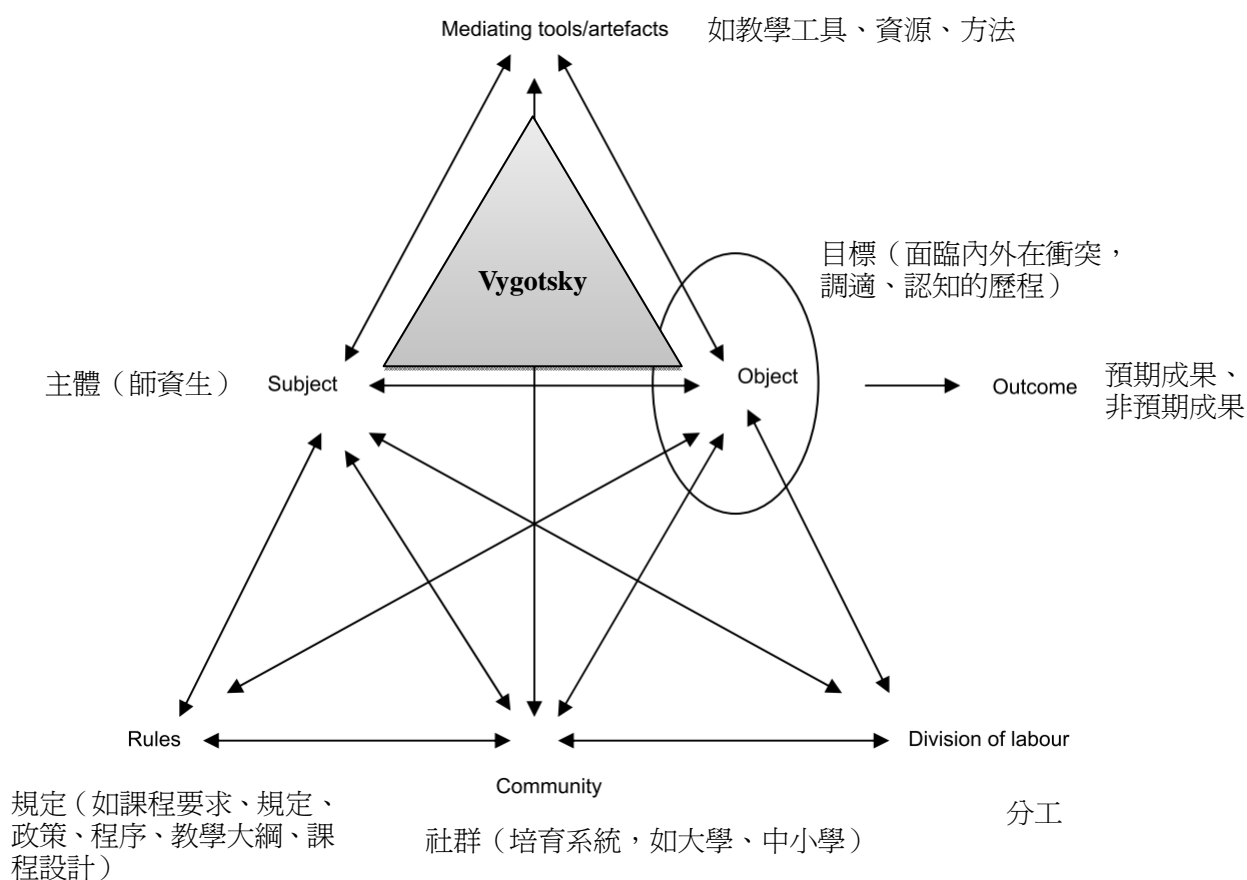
Mediating tools/artefacts 如教學工具、資源、方法

Vygotsky

目標（面臨內外在衝突，調適、認知的歷程）

主體（師資生） Subject

Object

Outcome 預期成果、非預期成果

Rules

Division of labour

Community

規定（如課程要求、規定、政策、程序、教學大綱、課程設計）

社群（培育系統，如大學、中小學）

分工